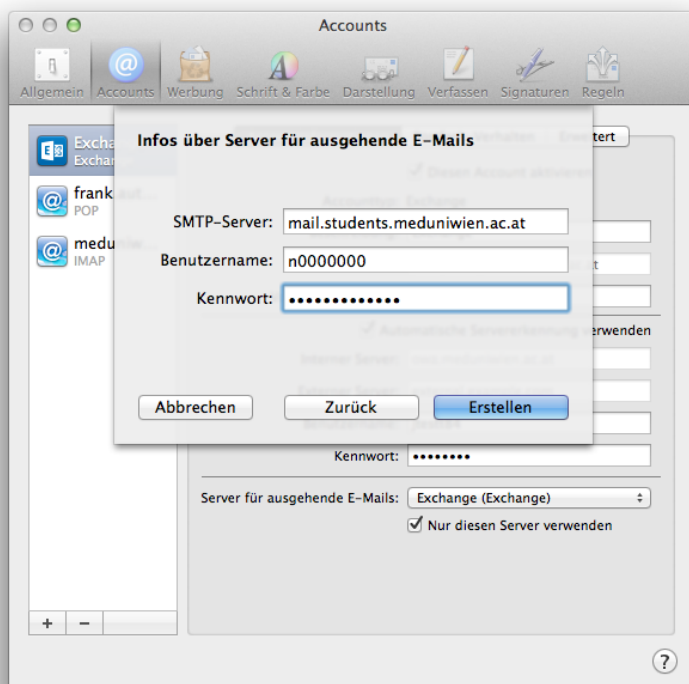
Accounts

Allgemein Accounts Werbung Schrift & Farbe Darstellung Verfassen Signaturen Regeln

Excha
Exchan

frank
POP

medu
IMAP

Infos über Server für ausgehende E-Mails

SMTP-Server: mail.students.meduniwien.ac.at

Benutzername: n0000000

Kennwort: •••••••••••••

Abbrechen

Zurück

Erstellen

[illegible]tert

Automatische Servererkennung verwenden

Kennwort: ••••••••

Server für ausgehende E-Mails: Exchange (Exchange)

Nur diesen Server verwenden

+ −

?